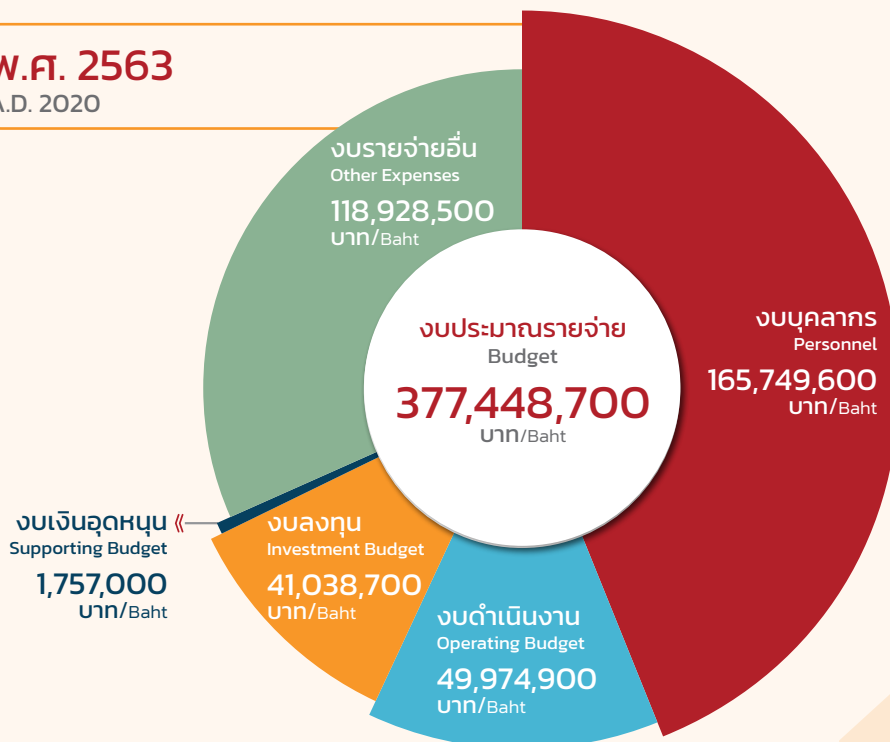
พ.ศ. 2563
A.D. 2020

งบรายจ่ายอื่น
Other Expenses
118,928,500
บาท/Baht

งบประมาณรายจ่าย
Budget
377,448,700
บาท/Baht

งบบุคลากร
Personnel
165,749,600
บาท/Baht

งบเงินอุดหนุน
Supporting Budget
1,757,000
บาท/Baht

งบลงทุน
Investment Budget
41,038,700
บาท/Baht

งบดำเนินงาน
Operating Budget
49,974,900
บาท/Baht